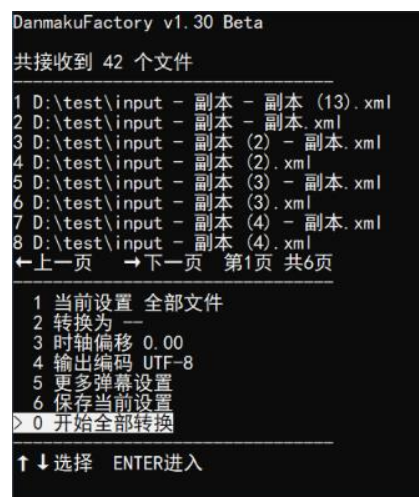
DanmakuFactory v1.30 Beta

共接收到 42 个文件

1 D:\test\input - 副本 - 副本 (13).xml
2 D:\test\input - 副本 - 副本.xml
3 D:\test\input - 副本 (2) - 副本.xml
4 D:\test\input - 副本 (2).xml
5 D:\test\input - 副本 (3) - 副本.xml
6 D:\test\input - 副本 (3).xml
7 D:\test\input - 副本 (4) - 副本.xml
8 D:\test\input - 副本 (4).xml
←上一页 →下一页 第1页 共6页

1 当前设置 全部文件
2 转换为 --
3 时轴偏移 0.00
4 输出编码 UTF-8
5 更多弹幕设置
6 保存当前设置
> 0 开始全部转换

↑↓选择 ENTER进入